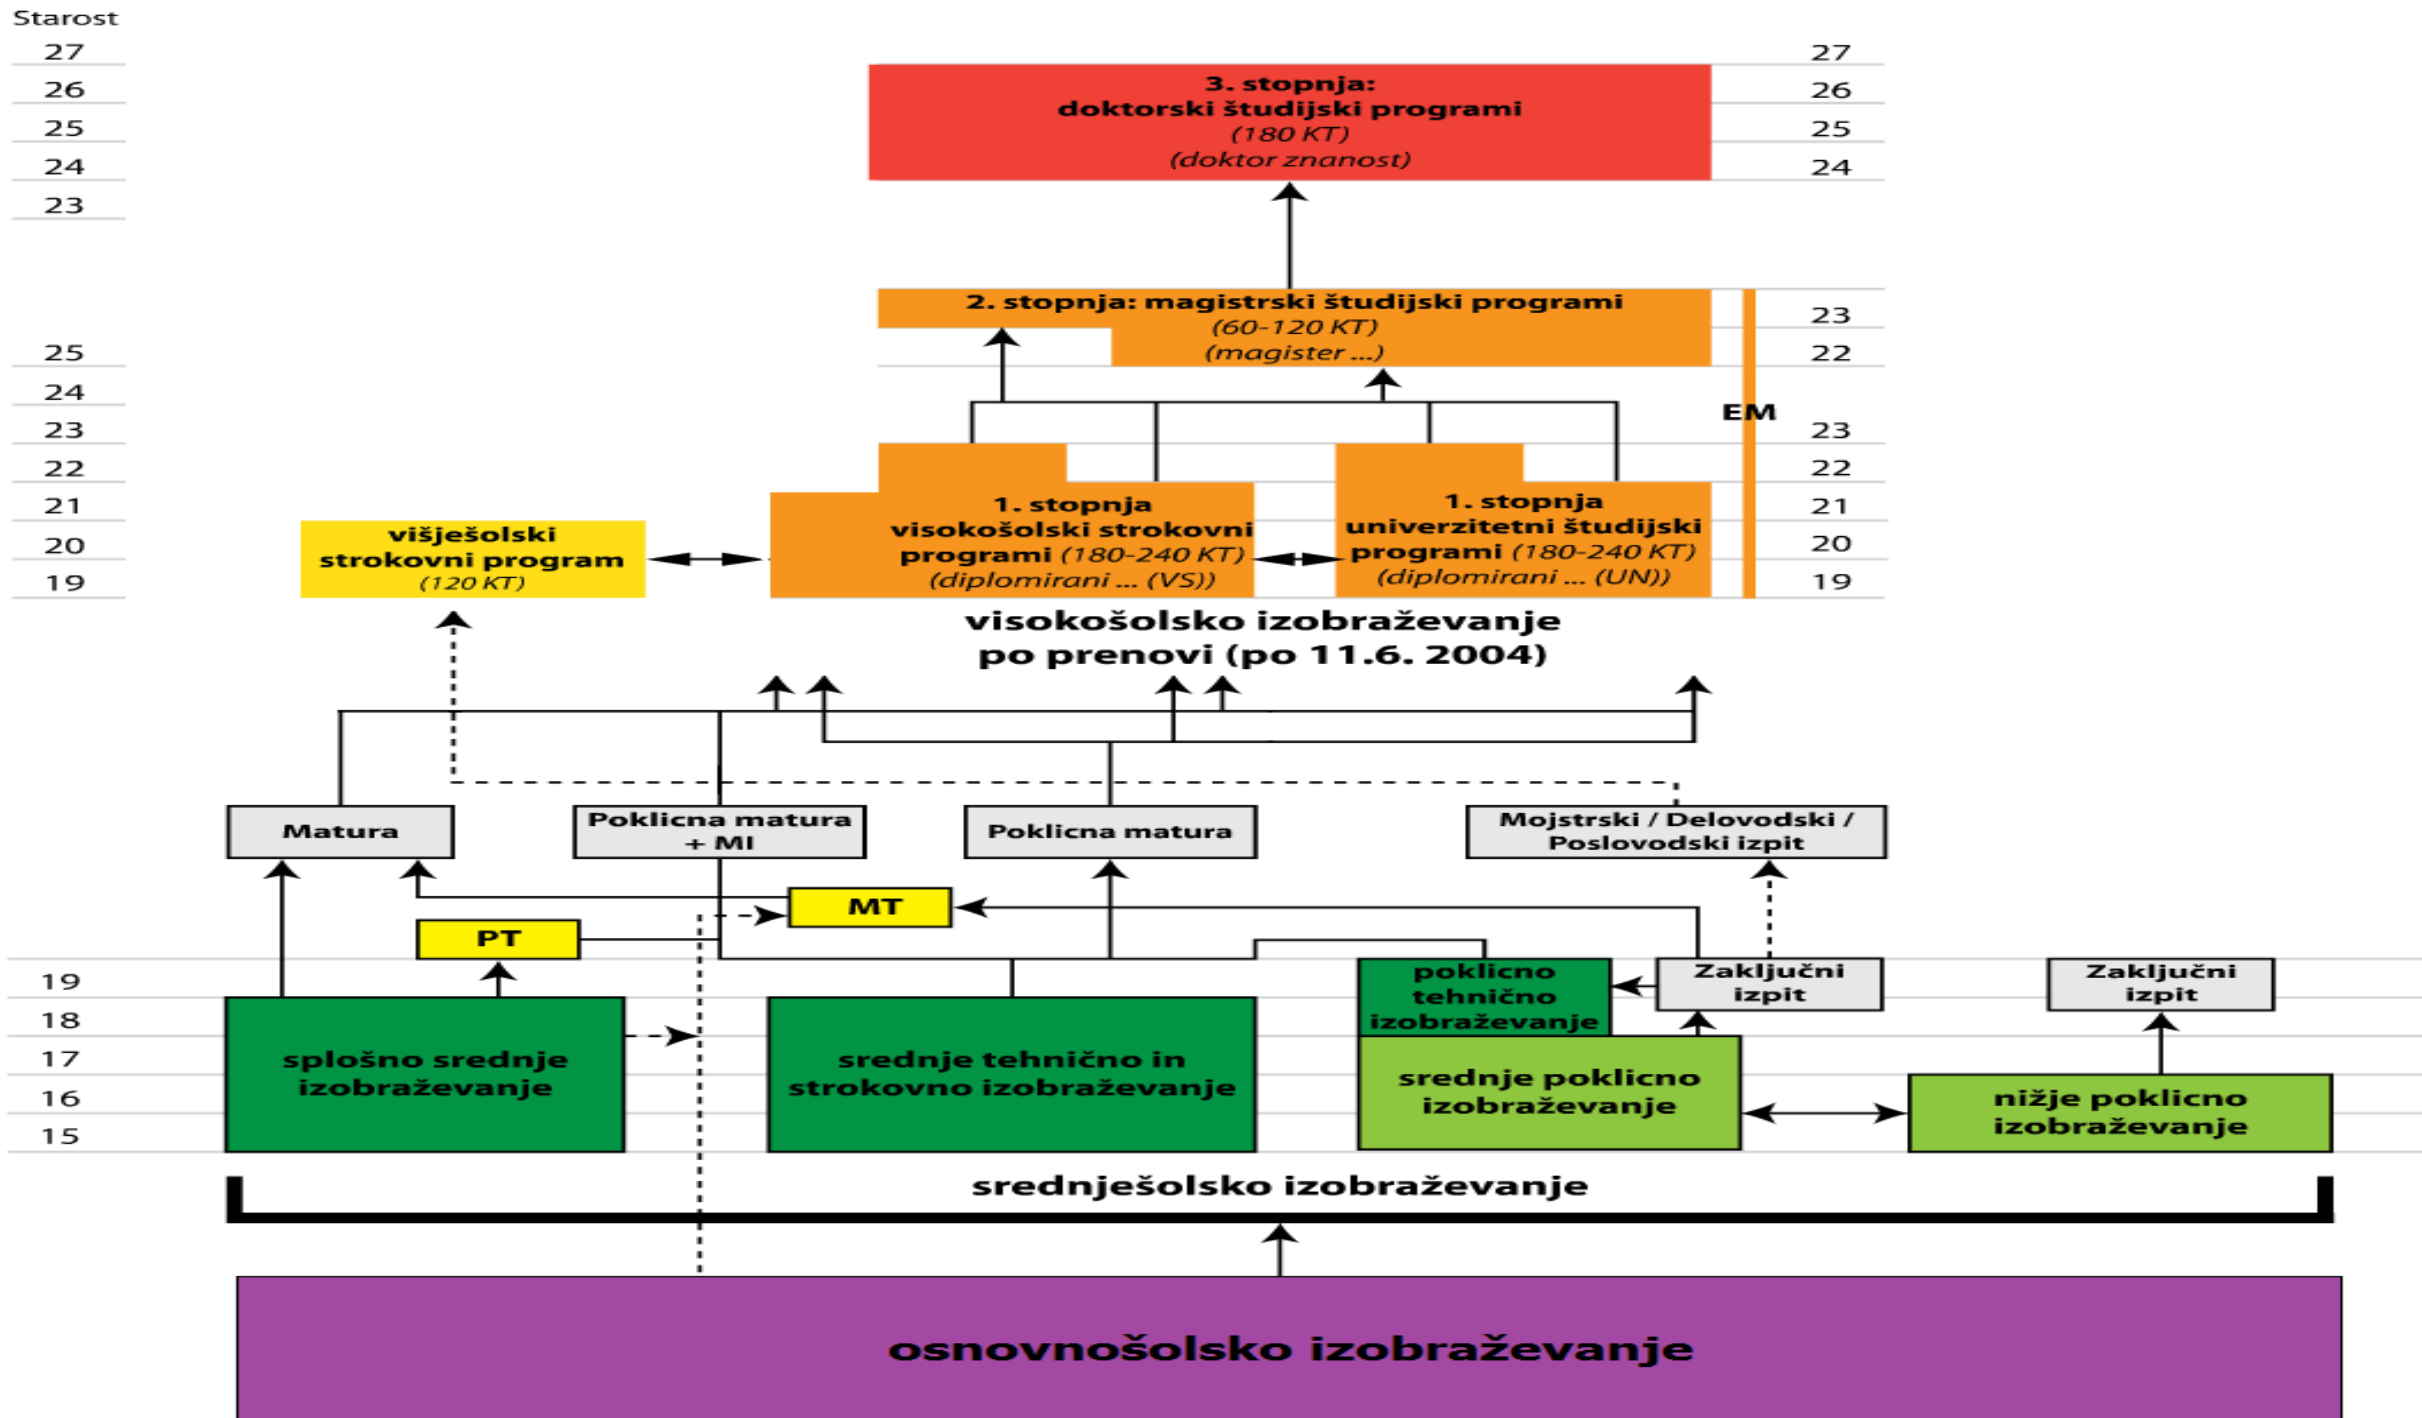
Starost
27
26
25
24
23

3. stopnja:
doktorski študijski programi
(180 KT)
(doktor znanost)

27
26
25
24

2. stopnja: magistrski študijski programi
(60-120 KT)
(magister ...)

23
22

EM

25
24
23
22
21
20
19

višješolski strokovni program
(120 KT)

1. stopnja
visokošolski strokovni programi (180-240 KT)
(diplomirani ... (VS))

1. stopnja
univerzitetni študijski programi (180-240 KT)
(diplomirani ... (UN))

23
22
21
20
19

visokošolsko izobraževanje
po prenovi (po 11.6. 2004)

Matura

Poklicna matura + MI

Poklicna matura

Mojstrski / Delovodski / Poslovodski izpit

MT

PT

19
18
17
16
15

splošno srednje izobraževanje

srednje tehnično in strokovno izobraževanje

poklicno tehnično izobraževanje

Zaključni izpit

Zaključni izpit

srednje poklicno izobraževanje

nižje poklicno izobraževanje

srednješolsko izobraževanje

osnovnošolsko izobraževanje